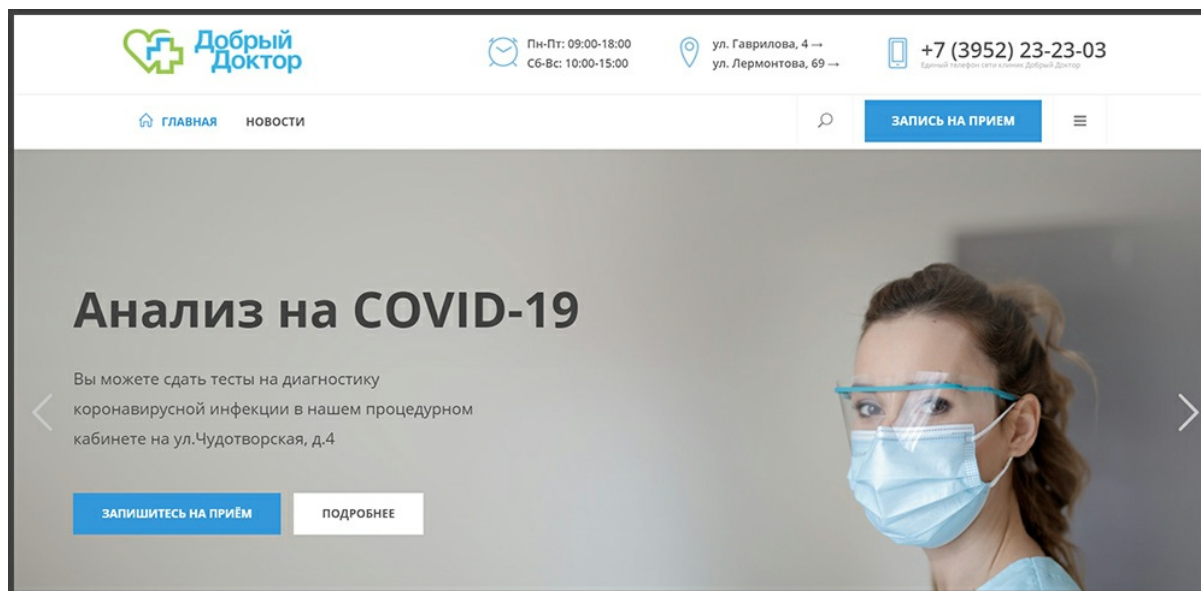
Добрый Доктор

Пн-Пт: 09:00-18:00
Сб-Вс: 10:00-15:00

ул. Гаврилова, 4 →
ул. Лермонтова, 69 →

+7 (3952) 23-23-03
Единый телефон сети клиник Добрый Доктор

ГЛАВНАЯ НОВОСТИ

ЗАПИСЬ НА ПРИЕМ

Анализ на COVID-19

Вы можете сдать тесты на диагностику коронавирусной инфекции в нашем процедурном кабинете на ул.Чудотворская, д.4

ЗАПИШИТЕСЬ НА ПРИЁМ

ПОДРОБНЕЕ